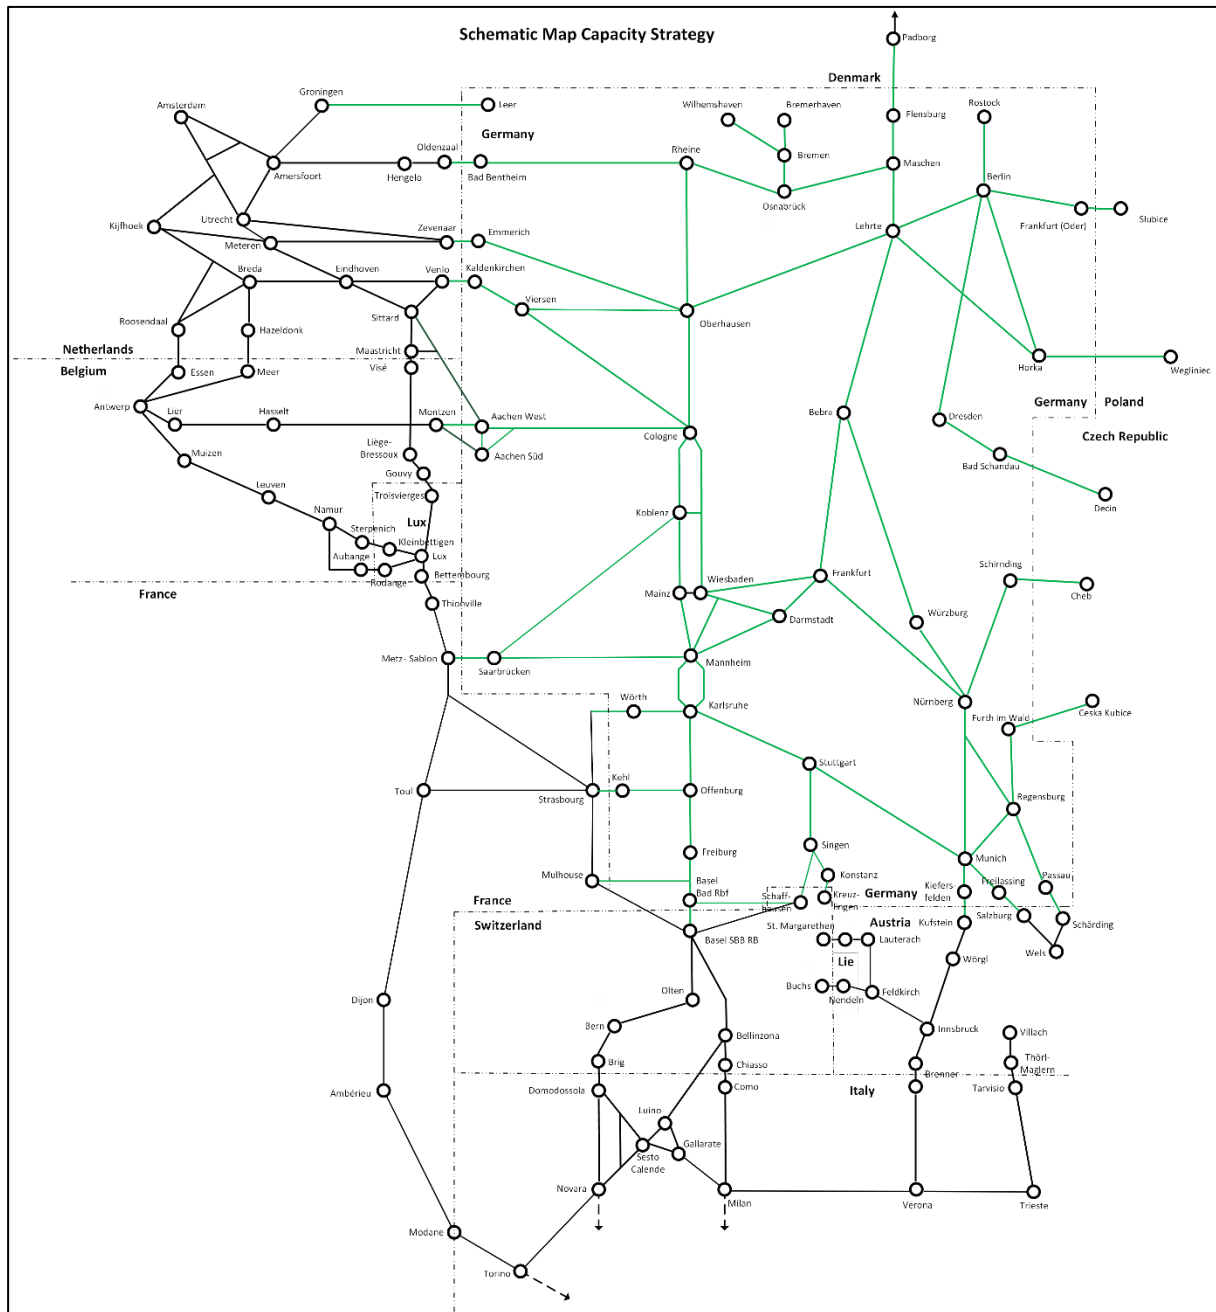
Schematic Map Capacity Strategy

Padborg

Denmark

Groningen
Leer
Amsterdam
Germany
Wilhemshaven
Bremerhaven
Rostock
Flensburg
Oldenzaal
Rheine
Bremen
Amersfoort
Hengelo
Bad Bentheim
Maschen
Berlin
Osnabrück
Utrecht
Kijfhoek
Zevenaar
Lehrte
Frankfurt (Oder)
Slubice
Meteren
Emmerich
Breda
Eindhoven
Venlo
Kaldenkirchen
Viersen
Oberhausen
Roosendaal
Sittard
Hazeldonk
Netherlands
Maastricht
Horka
Wegliniec
Belgium
Essen
Meer
Visé
Antwerp
Lier
Hasselt
Montzen
Aachen West
Bebra
Germany
Poland
Dresden
Cologne
Czech Republic
Liège-Bressoux
Aachen Süd
Muizen
Gouvy
Bad Schandau
Leuven
Troisvierges
Decin
Namur
Lux
Koblenz
Sterpenich
Kleinbettigen
Aubange
Lux
Schirnding
Rodange
Bettembourg
Wiesbaden
Frankfurt
France
Mainz
Cheb
Thionville
Darmstadt
Würzburg
Metz - Sablon
Saarbrücken
Mannheim
Wörth
Nürnberg
Karlsruhe
Furth im Wald
Ceska Kubice
Kehl
Stuttgart
Toul
Strasbourg
Offenburg
Regensburg
Singen
Freiburg
Munich
Mulhouse
Konstanz
Passau
Basel Bad Rbf
Schaff-hausen
Kreuz-lingen
Germany
Kiefers felden
Freilassing
France
Switzerland
Austria
Kufstein
Salzburg
Schärding
Basel SBB RB
St. Margarethen
Lauterach
Wels
Lie
Wörgl
Dijon
Olten
Buchs
Nendeln
Feldkirch
Bern
Innsbruck
Villach
Bellinzona
Brig
Chiasso
Thörl-Maglern
Brenner
Domodossola
Como
Italy
Tarvisio
Ambérieu
Luino
Gallarate
Sesto Calende
Novara
Milan
Verona
Trieste
Modane
Torino